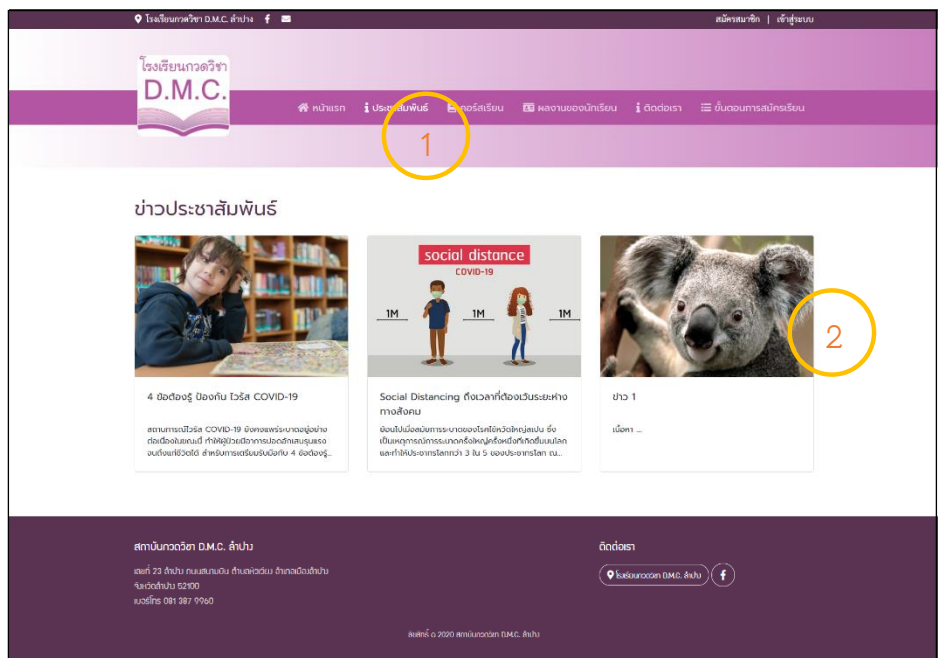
โรงเรียนกวดวิชา D.M.C. ลำปาง
สมัครสมาชิก | เข้าสู่ระบบ

โรงเรียนกวดวิชา
D.M.C.

หน้าแรก
ประชาสัมพันธ์
คอร์สเรียน
ผลงานของนักเรียน
ติดต่อเรา
ขั้นตอนการสมัครเรียน

1

ข่าวประชาสัมพันธ์

4 ข้อต้องรู้ ป้องกัน ไวรัส COVID-19

สถานการณ์ไวรัส COVID-19 ยังคงแพร่ระบาดอยู่อย่างต่อเนื่องในขณะนี้ ทำให้ผู้ป่วยมีอาการปอดอักเสบรุนแรง จนถึงแก่ชีวิตได้ สำหรับการเตรียมรับมือกับ 4 ข้อต้องรู้...

social distance
COVID-19
1M 1M 1M

Social Distancing ถึงเวลาที่ต้องเว้นระยะห่างทางสังคม

ย้อนไปเมื่อสมัยการระบาดของโรคไข้หวัดใหญ่สเปน ซึ่งเป็นเหตุการณ์การระบาดครั้งใหญ่ครั้งหนึ่งที่เกิดขึ้นบนโลก และทำให้ประชากรโลกกว่า 3 ใน 5 ของประชากรโลก ณ...

ข่าว 1

เนื้อหา ...

2

สถาบันกวดวิชา D.M.C. ลำปาง

เลขที่ 23 ลำปาง ถนนสนามบิน ตำบลหัวเวียง อำเภอเมืองลำปาง จังหวัดลำปาง 52100
เบอร์โทร 081 387 9960

ติดต่อเรา

โรงเรียนกวดวิชา D.M.C. ลำปาง

ลิขสิทธิ์ © 2020 สถาบันกวดวิชา D.M.C. ลำปาง